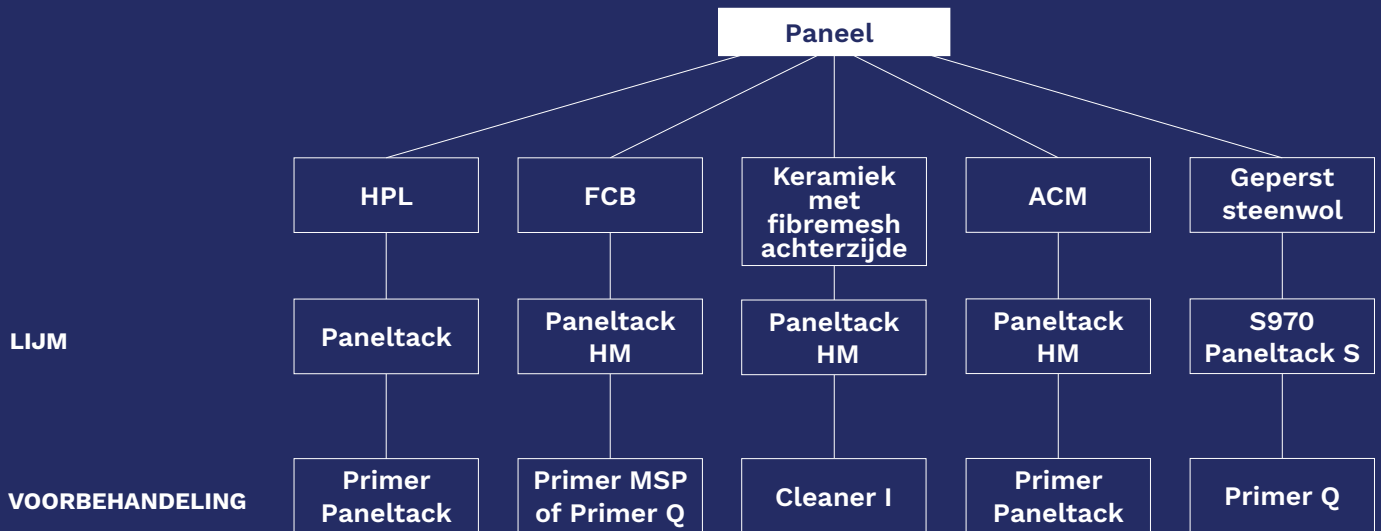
Paneel

HPL

FCB

Keramiek met fibremesh achterzijde

ACM

Geperst steenwol

LIJM

Paneltack

Paneltack HM

Paneltack HM

Paneltack HM

S970 Paneltack S

VOORBEHANDELING

Primer Paneltack

Primer MSP of Primer Q

Cleaner I

Primer Paneltack

Primer Q